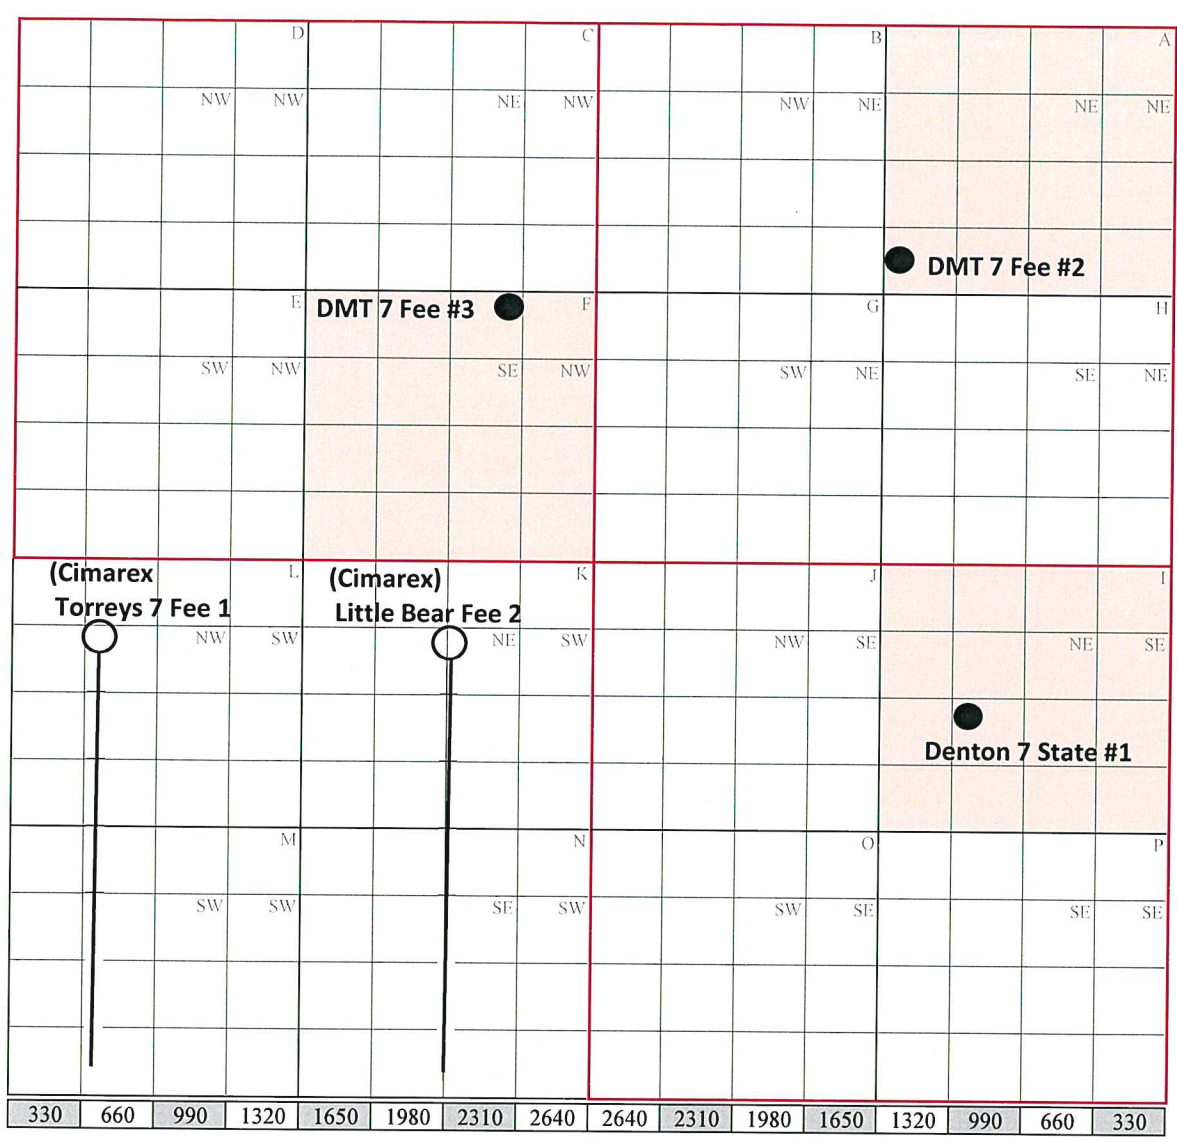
D
NW NW
C
NE NW
B
NW NE
A
NE NE
DMT 7 Fee #2
E
DMT 7 Fee #3
F
SW NW
SE NW
G
SW NE
H
SE NE
(Cimarex
Torreys 7 Fee 1
L
NW SW
(Cimarex)
Little Bear Fee 2
K
NE SW
J
NW SE
I
NE SE
Denton 7 State #1
M
SW SW
N
SE SW
O
SW SE
P
SE SE

| 330 | 660 | 990 | 1320 | 1650 | 1980 | 2310 | 2640 | 2640 | 2310 | 1980 | 1650 | 1320 | 990 | 660 | 330 |
|---|---|---|---|---|---|---|---|---|---|---|---|---|---|---|---|